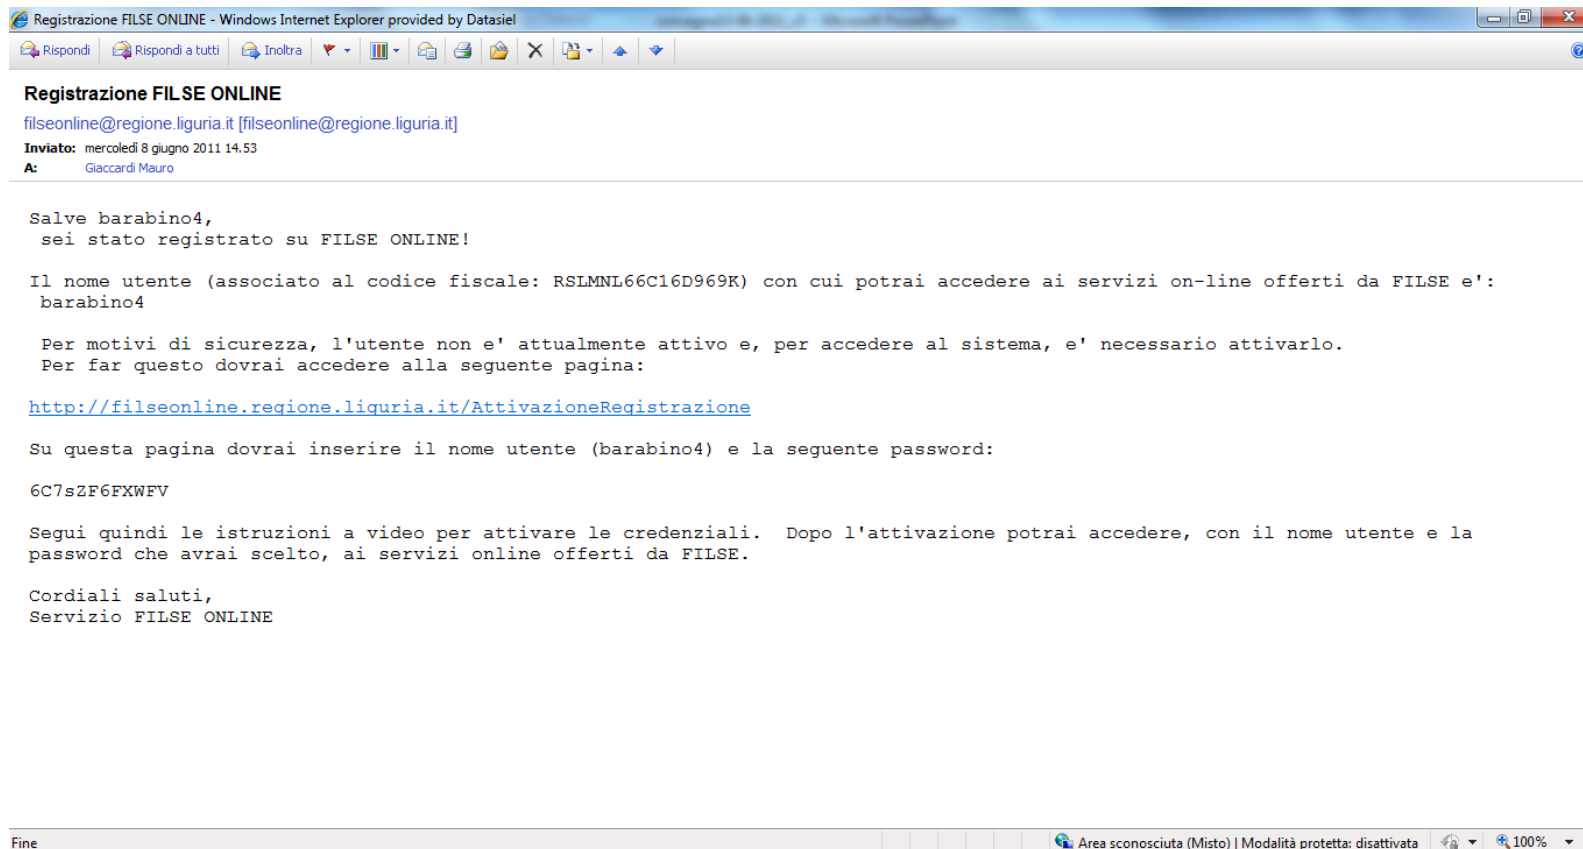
Registrazione FILSE ONLINE - Windows Internet Explorer provided by Datasiel

Rispondi | Rispondi a tutti | Inoltra

Registrazione FILSE ONLINE
filseonline@regione.liguria.it [filseonline@regione.liguria.it]
Inviato: mercoledì 8 giugno 2011 14.53
A: Giaccardi Mauro

Salve barabino4,
sei stato registrato su FILSE ONLINE!

Il nome utente (associato al codice fiscale: RSLMNL66C16D969K) con cui potrai accedere ai servizi on-line offerti da FILSE e': barabino4

Per motivi di sicurezza, l'utente non e' attualmente attivo e, per accedere al sistema, e' necessario attivarlo.
Per far questo dovrai accedere alla seguente pagina:

http://filseonline.regione.liguria.it/AttivazioneRegistrazione

Su questa pagina dovrai inserire il nome utente (barabino4) e la seguente password:

6C7sZF6FXWFV

Segui quindi le istruzioni a video per attivare le credenziali. Dopo l'attivazione potrai accedere, con il nome utente e la password che avrai scelto, ai servizi online offerti da FILSE.

Cordiali saluti,
Servizio FILSE ONLINE

Fine | Area sconosciuta (Misto) | Modalità protetta: disattivata | 100%